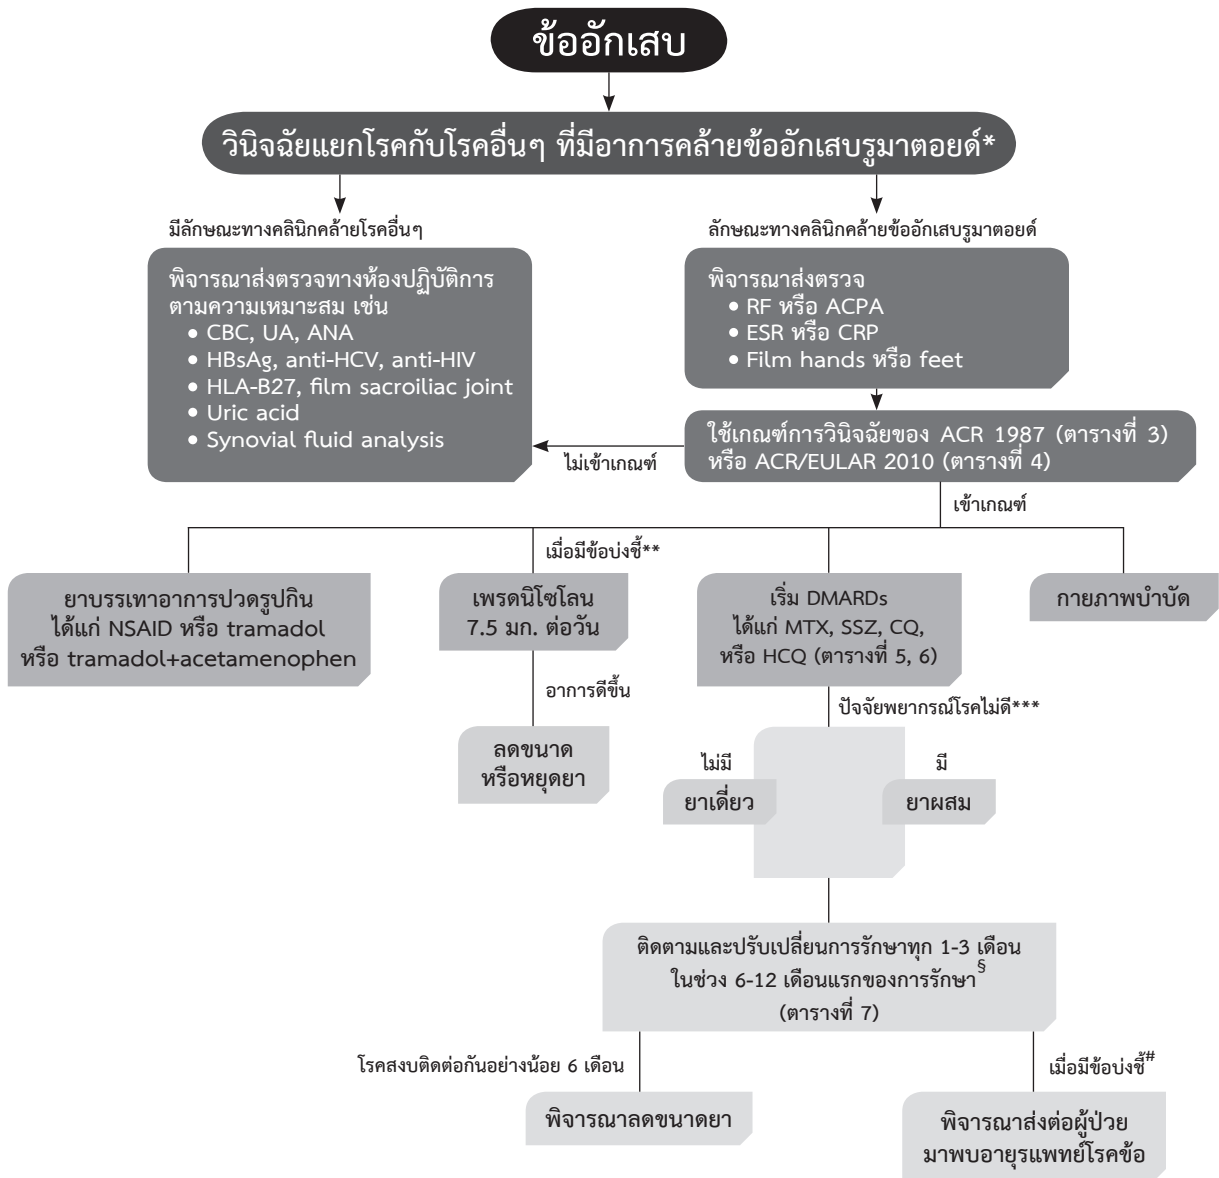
ข้ออักเสบ

วินิจฉัยแยกโรคกับโรคอื่นๆ ที่มีอาการคล้ายข้ออักเสบรูมาตอยด์*

มีลักษณะทางคลินิกคล้ายโรคอื่นๆ

ลักษณะทางคลินิกคล้ายข้ออักเสบรูมาตอยด์

พิจารณาส่งตรวจทางห้องปฏิบัติการตามความเหมาะสม เช่น
• CBC, UA, ANA
• HBsAg, anti-HCV, anti-HIV
• HLA-B27, film sacroiliac joint
• Uric acid
• Synovial fluid analysis

พิจารณาส่งตรวจ
• RF หรือ ACPA
• ESR หรือ CRP
• Film hands หรือ feet

ใช้เกณฑ์การวินิจฉัยของ ACR 1987 (ตารางที่ 3) หรือ ACR/EULAR 2010 (ตารางที่ 4)

ไม่เข้าเกณฑ์

เข้าเกณฑ์

เมื่อมีข้อบ่งชี้**

ยาบรรเทาอาการปวดรูปกิน ได้แก่ NSAID หรือ tramadol หรือ tramadol+acetamenophen

เพรดนิโซโลน 7.5 มก. ต่อวัน

เริ่ม DMARDs ได้แก่ MTX, SSZ, CQ, หรือ HCQ (ตารางที่ 5, 6)

กายภาพบำบัด

อาการดีขึ้น

ปัจจัยพยากรณ์โรคไม่ดี***

ลดขนาด หรือหยุดยา

ไม่มี

มี

ยาเดี่ยว

ยาผสม

ติดตามและปรับเปลี่ยนการรักษาทุก 1-3 เดือน ในช่วง 6-12 เดือนแรกของการรักษา$^{§}$ (ตารางที่ 7)

โรคสงบติดต่อกันอย่างน้อย 6 เดือน

เมื่อมีข้อบ่งชี้$^{\#}$

พิจารณาลดขนาดยา

พิจารณาส่งต่อผู้ป่วย มาพบอายุรแพทย์โรคข้อ